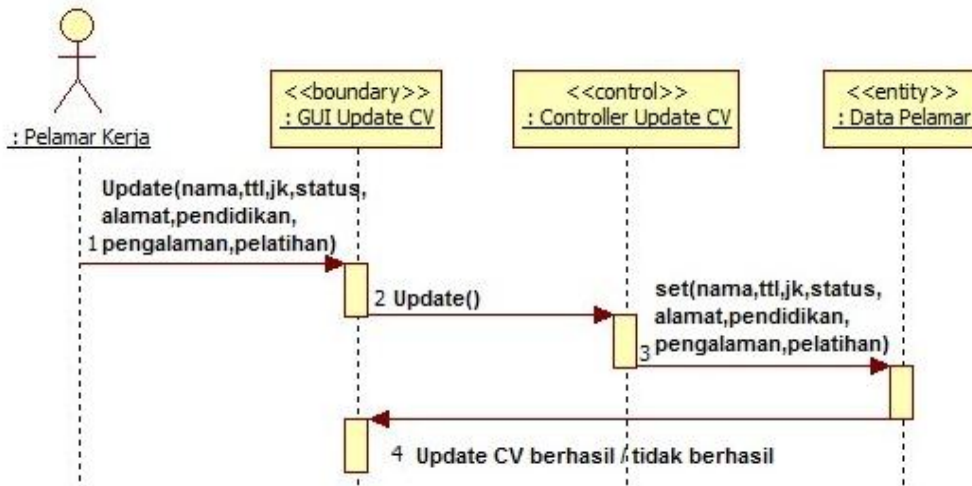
: Pelamar Kerja

<<boundary>>
: GUI Update CV

<<control>>
: Controller Update CV

<<entity>>
: Data Pelamar

1 Update(nama,ttl,jk,status, alamat,pendidikan, pengalaman,pelatihan)

2 Update()

3 set(nama,ttl,jk,status, alamat,pendidikan, pengalaman,pelatihan)

4 Update CV berhasil / tidak berhasil